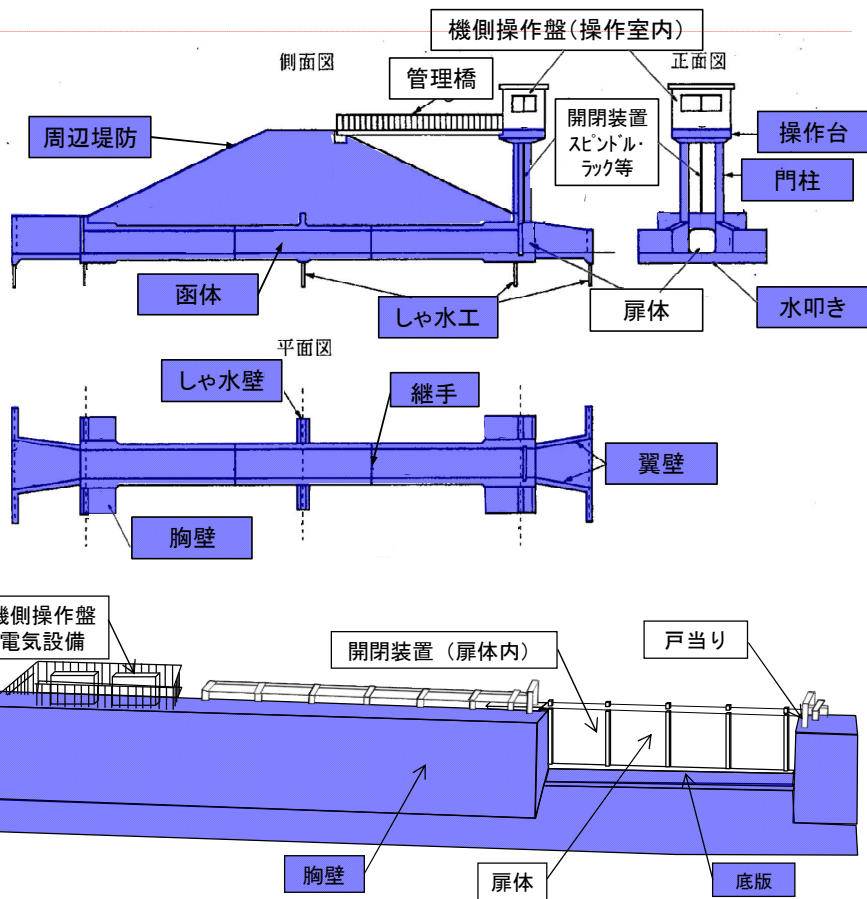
機側操作盤(操作室内)

側面図

正面図

管理橋

開閉装置
スピンドル・
ラック等

周辺堤防

操作台

門柱

函体

しゃ水工

扉体

水叩き

平面図

しゃ水壁

継手

翼壁

胸壁

機側操作盤
電気設備

開閉装置（扉体内）

戸当り

胸壁

扉体

底版